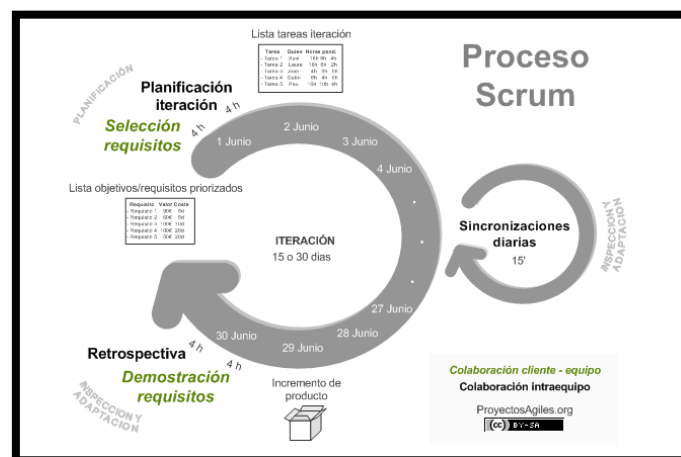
Lista tareas iteración

| Tarea | Quien | Horas pend. |
|---|---|---|
| - Tarea 1 | Sue | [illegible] |
| - Tarea 2 | Laura | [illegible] |
| - Tarea 3 | Joan | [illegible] |
| - Tarea 4 | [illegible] | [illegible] |
| - Tarea 5 | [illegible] | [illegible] |

Proceso Scrum

PLANIFICACIÓN

Planificación iteración

4 h

Selección requisitos

1 Junio

2 Junio

3 Junio

4 Junio

Lista objetivos/requisitos priorizados

| Requisito | Valor | Coste |
|---|---|---|
| - Requisito 1 | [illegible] | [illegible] |
| - Requisito 2 | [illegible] | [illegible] |
| - Requisito 3 | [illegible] | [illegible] |
| - Requisito 4 | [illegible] | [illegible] |
| - Requisito 5 | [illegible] | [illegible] |

ITERACIÓN
15 o 30 días

Sincronizaciones diarias
15'

INSPECCIÓN Y ADAPTACIÓN

27 Junio

28 Junio

29 Junio

30 Junio

4 h

4 h

Retrospectiva

Demostración requisitos

INSPECCIÓN Y ADAPTACIÓN

Incremento de producto

Colaboración cliente - equipo

Colaboración intraequipo

ProyectosAgiles.org

(cc) BY-SA